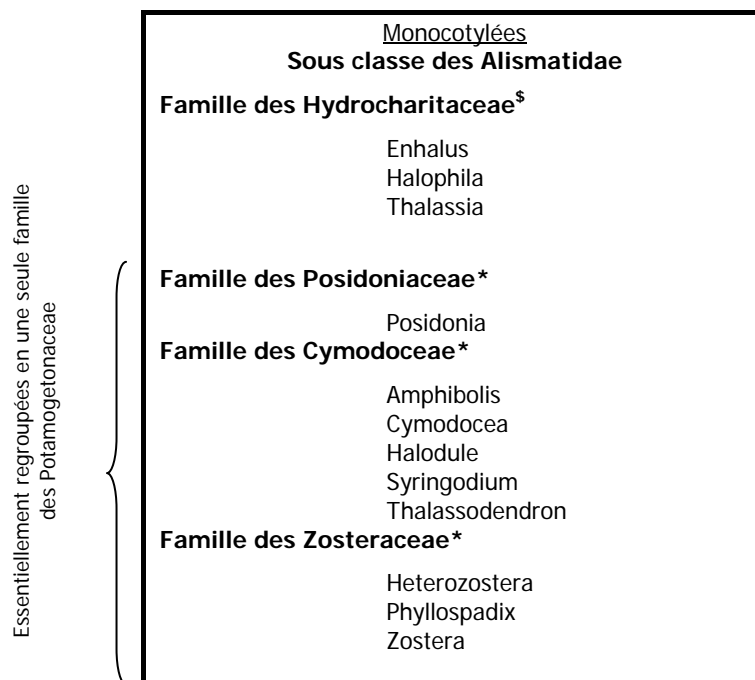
Essentiellement regroupées en une seule famille des Potamogetonaceae

Monocotylées
**Sous classe des Alismatidae**

**Famille des Hydrocharitaceae$^{\$}$**

Enhalus
Halophila
Thalassia

**Famille des Posidoniaceae\***

Posidonia

**Famille des Cymodoceae\***

Amphibolis
Cymodocea
Halodule
Syringodium
Thalassodendron

**Famille des Zosteraceae\***

Heterozostera
Phyllospadix
Zostera